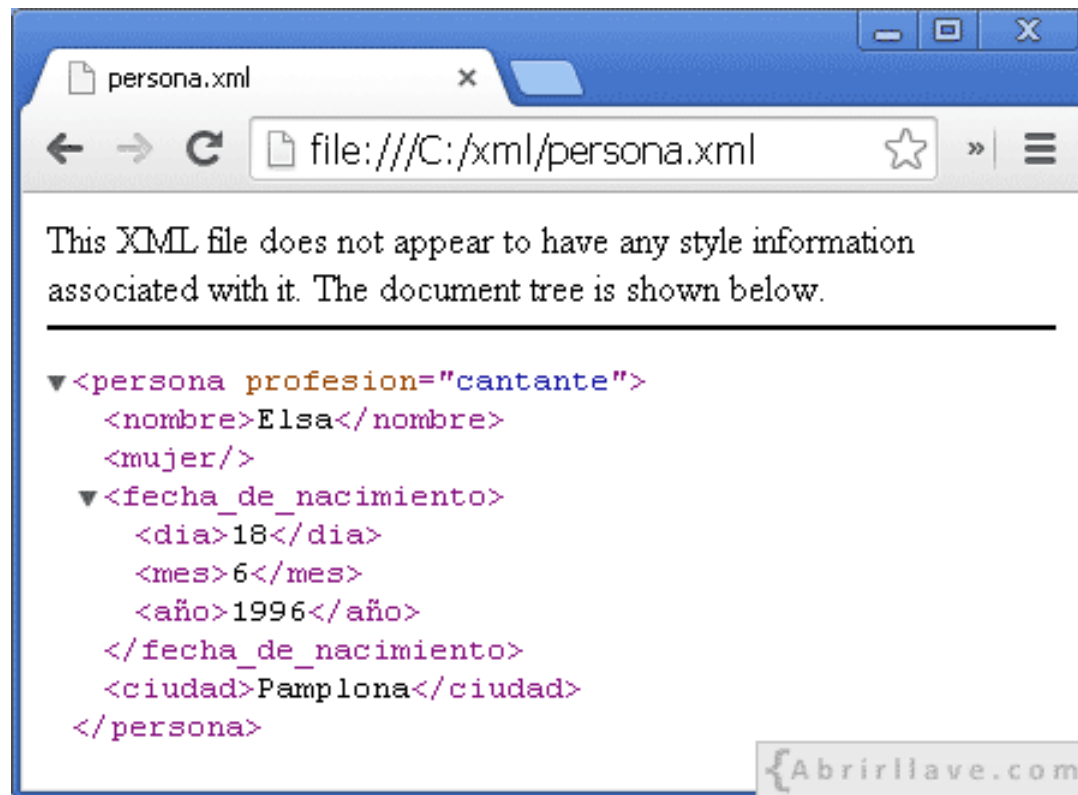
persona.xml

file:///C:/xml/persona.xml

This XML file does not appear to have any style information associated with it. The document tree is shown below.

▼<persona profesion="cantante">
<nombre>Elsa</nombre>
<mujer/>
▼<fecha_de_nacimiento>
<dia>18</dia>
<mes>6</mes>
<año>1996</año>
</fecha_de_nacimiento>
<ciudad>Pamplona</ciudad>
</persona>

{Abrirllave.com